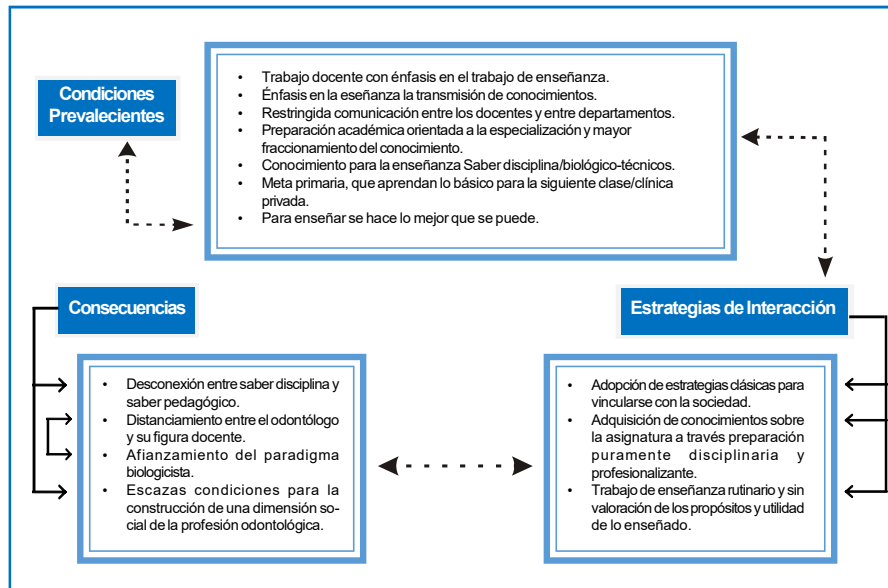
Condiciones Prevalecientes

- Trabajo docente con énfasis en el trabajo de enseñanza.
- Énfasis en la eseñanza la transmisión de conocimientos.
- Restringida comunicación entre los docentes y entre departamentos.
- Preparación académica orientada a la especialización y mayor fraccionamiento del conocimiento.
- Conocimiento para la enseñanza Saber disciplina/biológico-técnicos.
- Meta primaria, que aprendan lo básico para la siguiente clase/clínica privada.
- Para enseñar se hace lo mejor que se puede.

Consecuencias

- Desconexión entre saber disciplina y saber pedagógico.
- Distanciamiento entre el odontólogo y su figura docente.
- Afianzamiento del paradigma biologicista.
- Escazas condiciones para la construcción de una dimensión social de la profesión odontológica.

Estrategias de Interacción

- Adopción de estrategias clásicas para vincularse con la sociedad.
- Adquisición de conocimientos sobre la asignatura a través preparación puramente disciplinaria y profesionalizante.
- Trabajo de enseñanza rutinario y sin valoración de los propósitos y utilidad de lo enseñado.